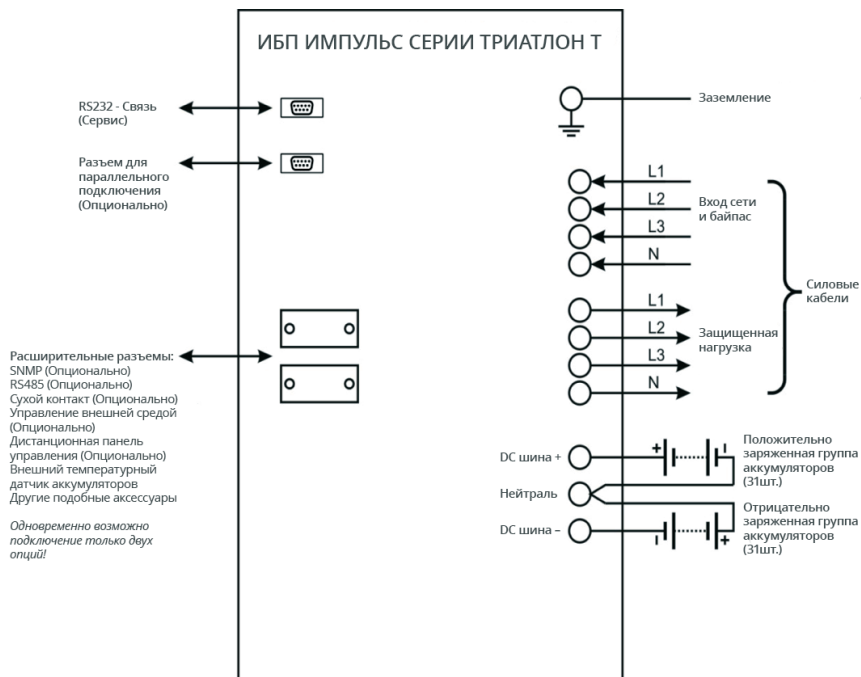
ИБП ИМПУЛЬС СЕРИИ ТРИАТЛОН Т

RS232 - Связь (Сервис)

Разъем для параллельного подключения (Опционально)

Расширительные разъемы:
SNMP (Опционально)
RS485 (Опционально)
Сухой контакт (Опционально)
Управление внешней средой (Опционально)
Дистанционная панель управления (Опционально)
Внешний температурный датчик аккумуляторов
Другие подобные аксессуары

Одновременно возможно подключение только двух опций!

Заземление

L1
L2
L3
N
Вход сети и байпас

Силовые кабели

L1
L2
L3
N
Защищенная нагрузка

DC шина +
+
Положительно заряженная группа аккумуляторов (31шт.)

Нейтраль

DC шина –
+
Отрицательно заряженная группа аккумуляторов (31шт.)